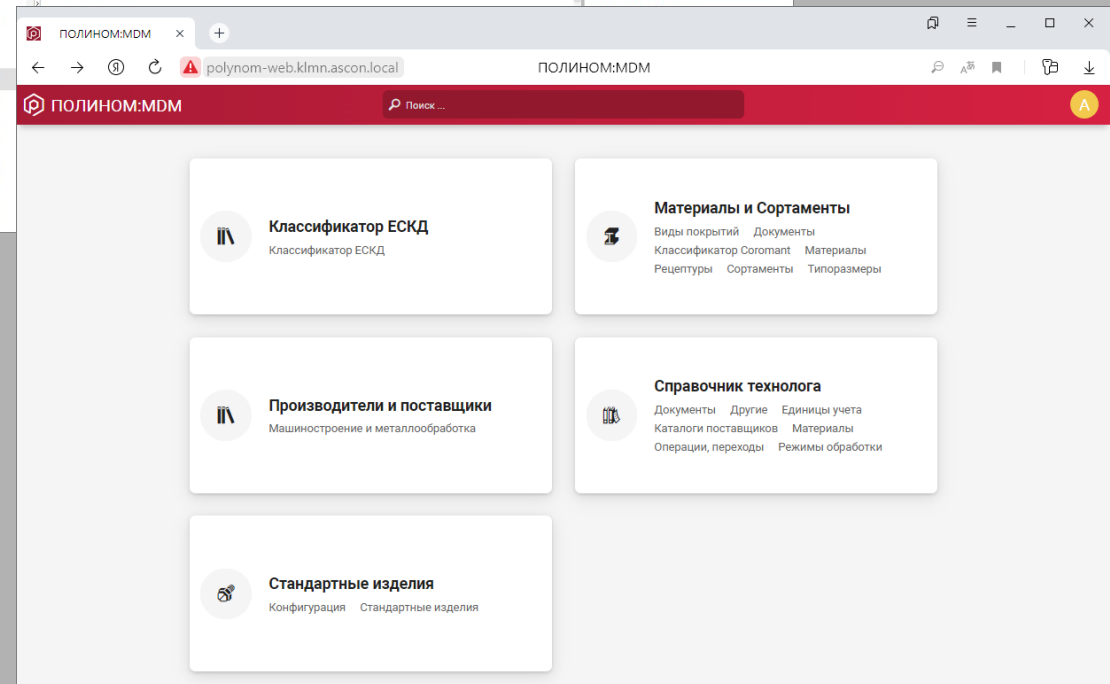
ПОЛИНОМ:MDM

polynom-web.klmn.ascon.local

ПОЛИНОМ:MDM

ПОЛИНОМ:MDM

Поиск ...

A

Классификатор ЕСКД
Классификатор ЕСКД

Материалы и Сортаменты
Виды покрытий Документы
Классификатор Coromant Материалы
Рецептуры Сортаменты Типоразмеры

Производители и поставщики
Машиностроение и металлообработка

Справочник технолога
Документы Другие Единицы учета
Каталоги поставщиков Материалы
Операции, переходы Режимы обработки

Стандартные изделия
Конфигурация Стандартные изделия